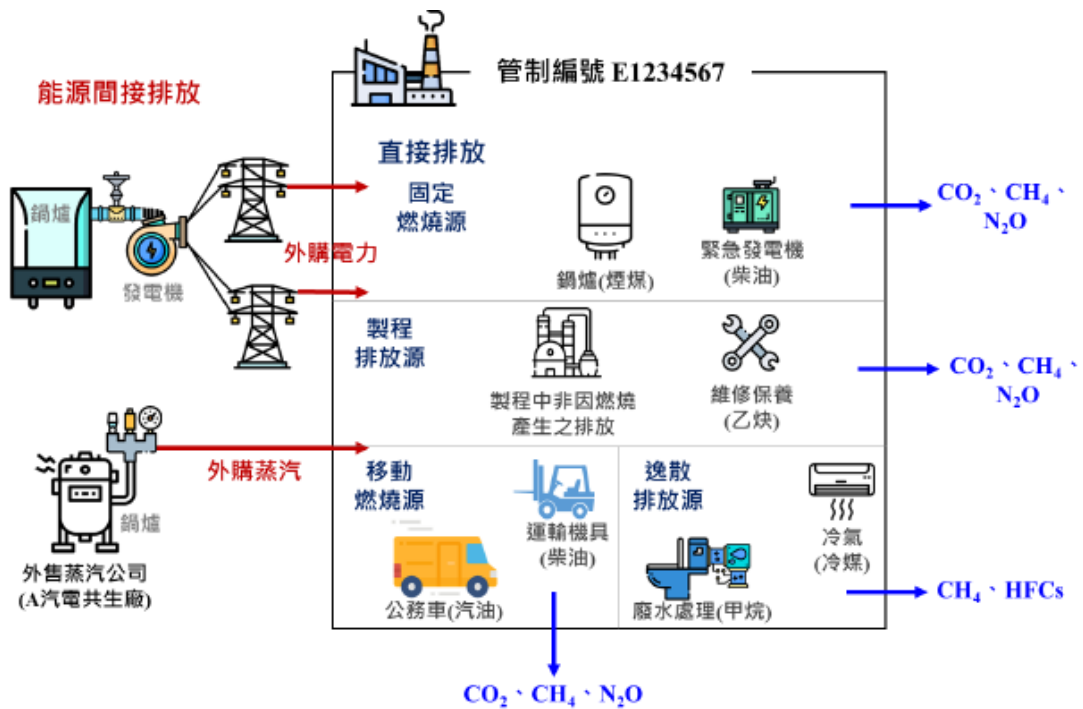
能源間接排放

鍋爐

發電機

外購電力

外購蒸汽

鍋爐

外售蒸汽公司
(A汽電共生廠)

管制編號 E1234567

直接排放

固定
燃燒源

鍋爐(煙煤)

緊急發電機
(柴油)

$CO_2$、$CH_4$、$N_2O$

製程
排放源

製程中非因燃燒
產生之排放

維修保養
(乙炔)

$CO_2$、$CH_4$、$N_2O$

移動
燃燒源

運輸機具
(柴油)

公務車(汽油)

逸散
排放源

冷氣
(冷媒)

廢水處理(甲烷)

$CH_4$、HFCs

$CO_2$、$CH_4$、$N_2O$